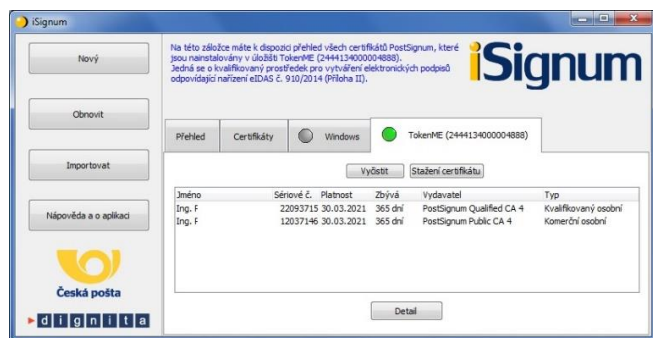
iSignum

Nový

Obnovit

Importovat

Nápověda a o aplikaci

Česká pošta

dignita

Na této záložce máte k dispozici přehled všech certifikátů PostSignum, které jsou nainstalovány v úložišti TokenME (2444134000004888). Jedná se o kvalifikovaný prostředek pro vytváření elektronických podpisů odpovídající nařízení eIDAS č. 910/2014 (Příloha II).

iSignum

Přehled | Certifikáty | Windows | TokenME (2444134000004888)

Vyčistit | Stažení certifikátu

| Jméno | Sériové č. | Platnost | Zbývá | Vydavatel | Typ |
|---|---|---|---|---|---|
| Ing. F | 22093715 | 30.03.2021 | 365 dní | PostSignum Qualified CA 4 | Kvalifikovaný osobní |
| Ing. F | 12037146 | 30.03.2021 | 365 dní | PostSignum Public CA 4 | Komerční osobní |

Detail